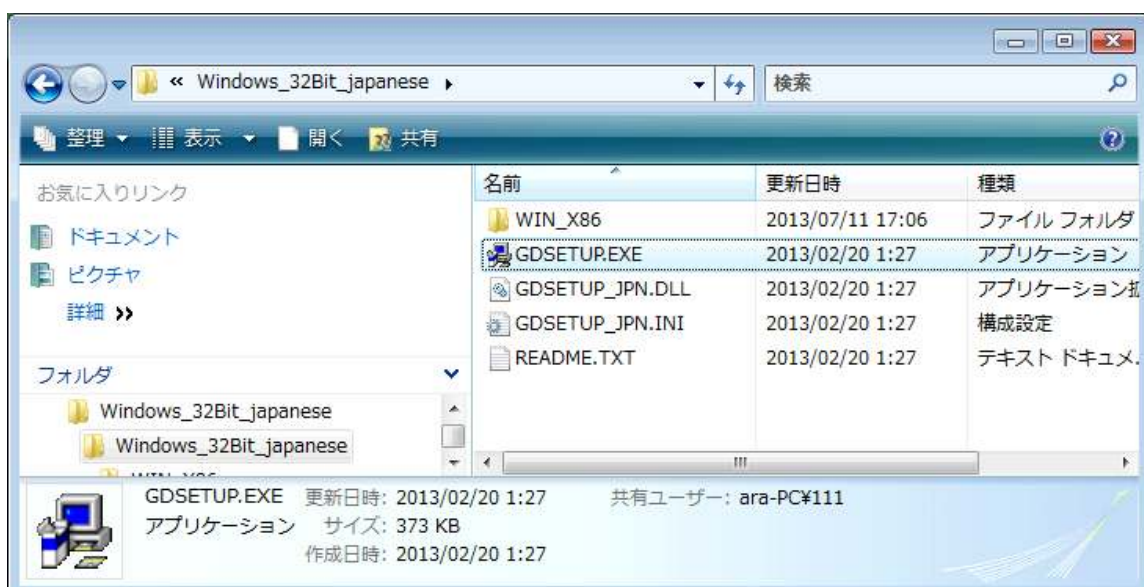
« Windows_32Bit_japanese ▸

検索

整理 ▾ 表示 ▾ 開く 共有

お気に入りリンク

ドキュメント

ピクチャ

詳細 »

フォルダ

Windows_32Bit_japanese

Windows_32Bit_japanese

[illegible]

| 名前 | 更新日時 | 種類 |
|---|---|---|
| WIN_X86 | 2013/07/11 17:06 | ファイル フォルダ |
| GDSETUP.EXE | 2013/02/20 1:27 | アプリケーション |
| GDSETUP_JPN.DLL | 2013/02/20 1:27 | アプリケーション拡 |
| GDSETUP_JPN.INI | 2013/02/20 1:27 | 構成設定 |
| README.TXT | 2013/02/20 1:27 | テキスト ドキュメ |

GDSETUP.EXE 更新日時: 2013/02/20 1:27 共有ユーザー: ara-PC¥111

アプリケーション サイズ: 373 KB

作成日時: 2013/02/20 1:27